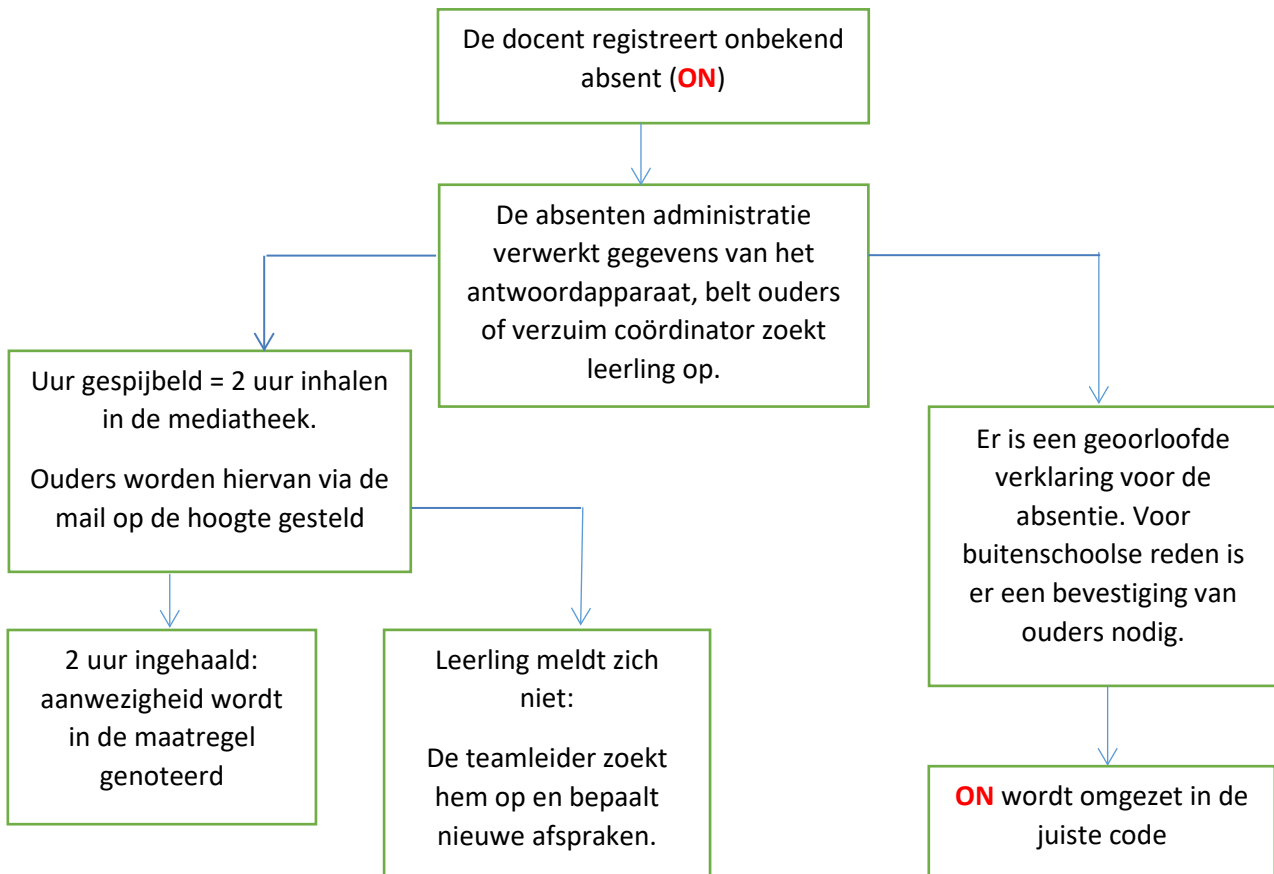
De docent registreert onbekend absent (ON)

De absenten administratie verwerkt gegevens van het antwoordapparaat, belt ouders of verzuim coördinator zoekt leerling op.

Uur gespijbeld = 2 uur inhalen in de mediatheek.

Ouders worden hiervan via de mail op de hoogte gesteld

2 uur ingehaald: aanwezigheid wordt in de maatregel genoteerd

Leerling meldt zich niet:

De teamleider zoekt hem op en bepaalt nieuwe afspraken.

Er is een geoorloofde verklaring voor de absentie. Voor buitenschoolse reden is er een bevestiging van ouders nodig.

ON wordt omgezet in de juiste code